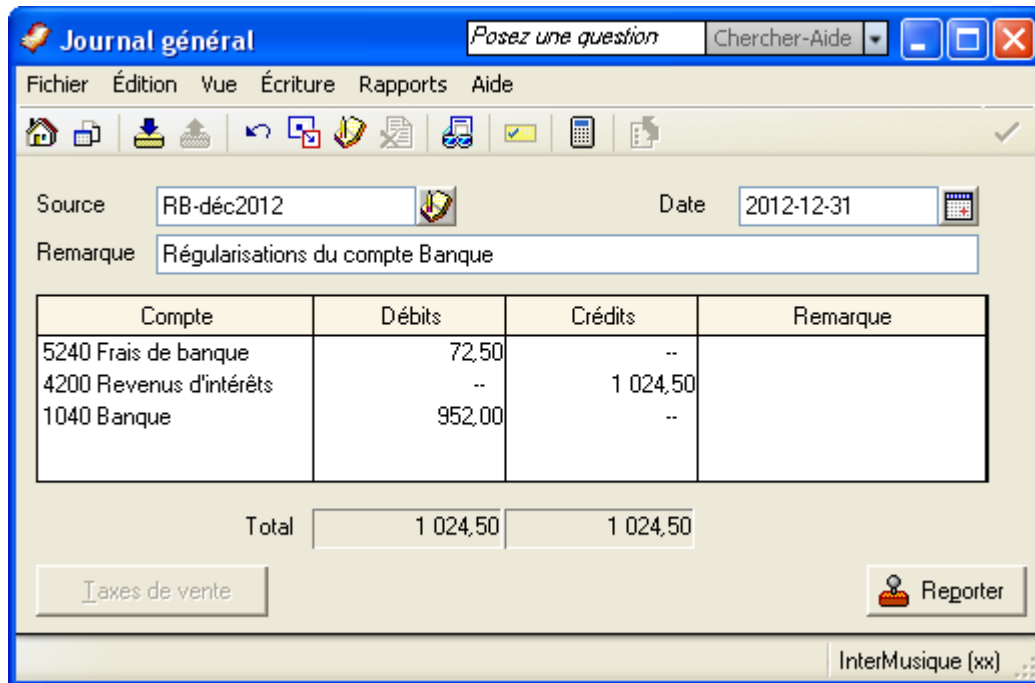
Journal général

Posez une question

Chercher-Aide

Fichier Édition Vue Écriture Rapports Aide

Source RB-déc2012

Date 2012-12-31

Remarque Régularisations du compte Banque

| Compte | Débits | Crédits | Remarque |
|---|---|---|---|
| 5240 Frais de banque | 72,50 | -- | |
| 4200 Revenus d'intérêts | -- | 1 024,50 | |
| 1040 Banque | 952,00 | -- | |

Total 1 024,50 1 024,50

Taxes de vente

Reporter

InterMusique (xx)